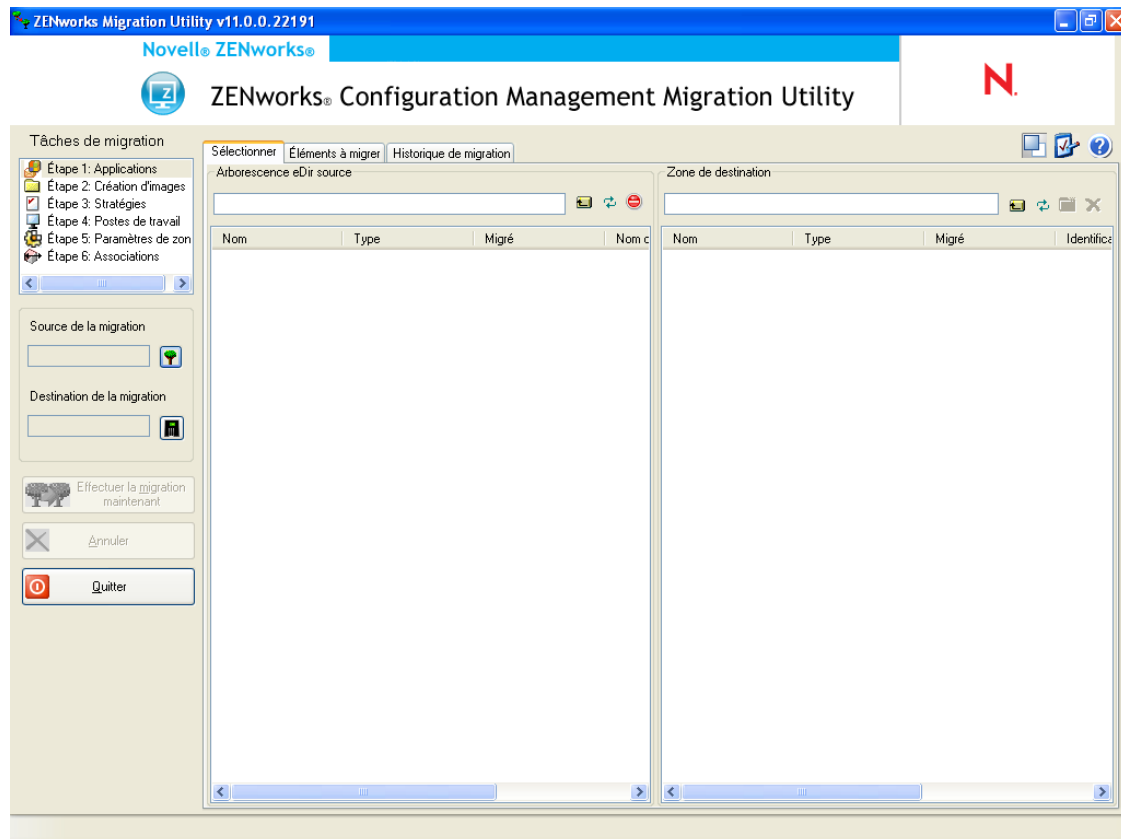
ZENworks Migration Utility v11.0.0.22191

Novell® ZENworks®

ZENworks® Configuration Management Migration Utility

N.

Tâches de migration

Étape 1: Applications
Étape 2: Création d'images
Étape 3: Stratégies
Étape 4: Postes de travail
Étape 5: Paramètres de zon
Étape 6: Associations

Source de la migration

Destination de la migration

Effectuer la migration maintenant

Annuler

Quitter

Sélectionner | Éléments à migrer | Historique de migration

Arborescence eDir source

| Nom | Type | Migré | Nom c |
|---|---|---|---|

Zone de destination

| Nom | Type | Migré | Identifica |
|---|---|---|---|